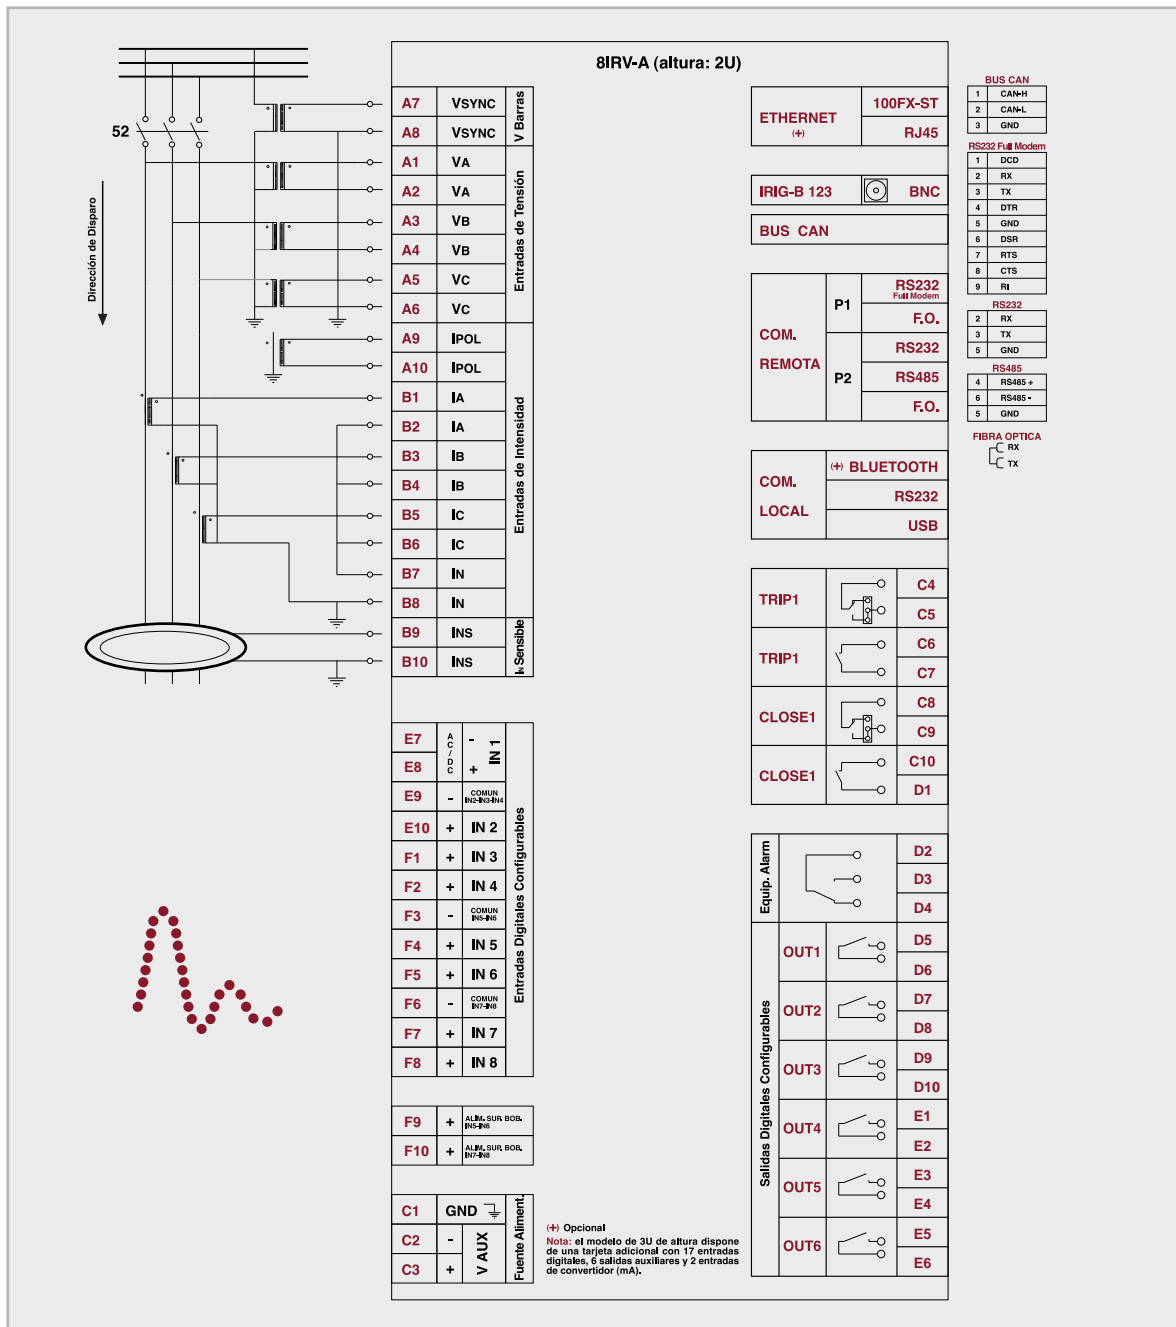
8IRV-A (altura: 2U)

52

Dirección de Disparo

| A7 | VSYNC | V Barras |
|---|---|---|
| A8 | VSYNC | |
| A1 | VA | Entradas de Tensión |
| A2 | VA | |
| A3 | VB | |
| A4 | VB | |
| A5 | VC | |
| A6 | VC | |
| A9 | IPOL | Entradas de Intensidad |
| A10 | IPOL | |
| B1 | IA | |
| B2 | IA | |
| B3 | IB | |
| B4 | IB | |
| B5 | IC | |
| B6 | IC | |
| B7 | IN | |
| B8 | IN | |
| B9 | INS | I. Sensible |
| B10 | INS | |

| E7 | A/C / D/C | - | IN 1 |
|---|---|---|---|
| E8 | | + | |
| E9 | | - | COMUN IN2-IN3-IN4 |
| E10 | | + | IN 2 |
| F1 | | + | IN 3 |
| F2 | | + | IN 4 |
| F3 | | - | COMUN IN5-IN6 |
| F4 | | + | IN 5 |
| F5 | | + | IN 6 |
| F6 | | - | COMUN IN7-IN8 |
| F7 | | + | IN 7 |
| F8 | | + | IN 8 |

Entradas Digitales Configurables

| F9 | + | ALIM. SUP. BOB. IN5-IN6 |
|---|---|---|
| F10 | + | ALIM. SUP. BOB. IN7-IN8 |

| C1 | GND | Fuente Aliment. |
|---|---|---|
| C2 | - | V AUX |
| C3 | + | |

(+) Opcional
Nota: el modelo de 3U de altura dispone de una tarjeta adicional con 17 entradas digitales, 6 salidas auxiliares y 2 entradas de convertidor (mA).

ETHERNET (+) | 100FX-ST | RJ45

IRIG-B 123 | BNC

BUS CAN

COM. REMOTA | P1 | RS232 Full Modem | F.O. | P2 | RS232 | RS485 | F.O.

COM. LOCAL | (+) BLUETOOTH | RS232 | USB

TRIP1 | C4 | C5
TRIP1 | C6 | C7
CLOSE1 | C8 | C9
CLOSE1 | C10 | D1

Equip. Alarm | D2 | D3 | D4

Salidas Digitales Configurables
OUT1 | D5 | D6
OUT2 | D7 | D8
OUT3 | D9 | D10
OUT4 | E1 | E2
OUT5 | E3 | E4
OUT6 | E5 | E6

BUS CAN
| 1 | CAN-H |
|---|---|
| 2 | CAN-L |
| 3 | GND |

RS232 Full Modem
| 1 | DCD |
|---|---|
| 2 | RX |
| 3 | TX |
| 4 | DTR |
| 5 | GND |
| 6 | DSR |
| 7 | RTS |
| 8 | CTS |
| 9 | RI |

RS232
| 2 | RX |
|---|---|
| 3 | TX |
| 5 | GND |

RS485
| 4 | RS485 + |
|---|---|
| 6 | RS485 - |
| 5 | GND |

FIBRA OPTICA
RX
TX